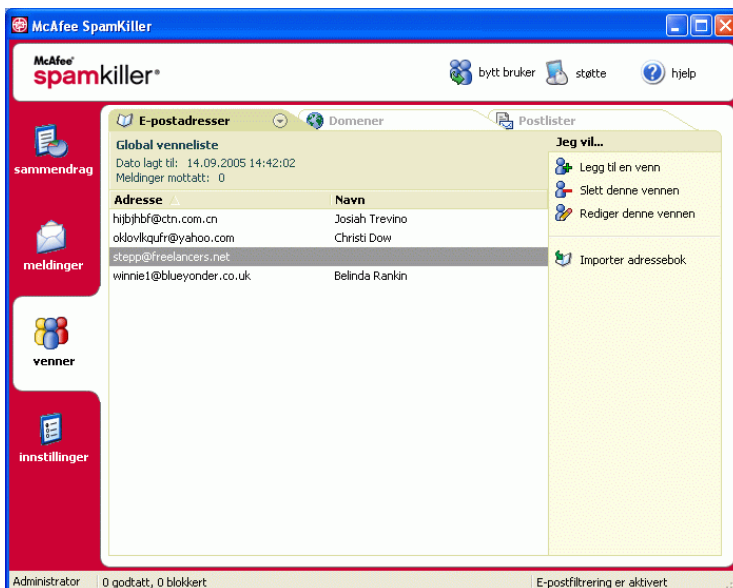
McAfee SpamKiller

McAfee spamkiller®

bytt bruker støtte hjelp

sammendrag

meldinger

venner

innstillinger

E-postadresser Domener Postlister

Global venneliste
Dato lagt til: 14.09.2005 14:42:02
Meldinger mottatt: 0

| Adresse | Navn |
|---|---|
| hijbjhbf@ctn.com.cn | Josiah Trevino |
| oklovlkqufr@yahoo.com | Christi Dow |
| stepp@freelancers.net | |
| winnie1@blueyonder.co.uk | Belinda Rankin |

Jeg vil...
Legg til en venn
Slett denne vennen
Rediger denne vennen
Importer adressebok

Administrator | 0 godtatt, 0 blokkert | E-postfiltrering er aktivert